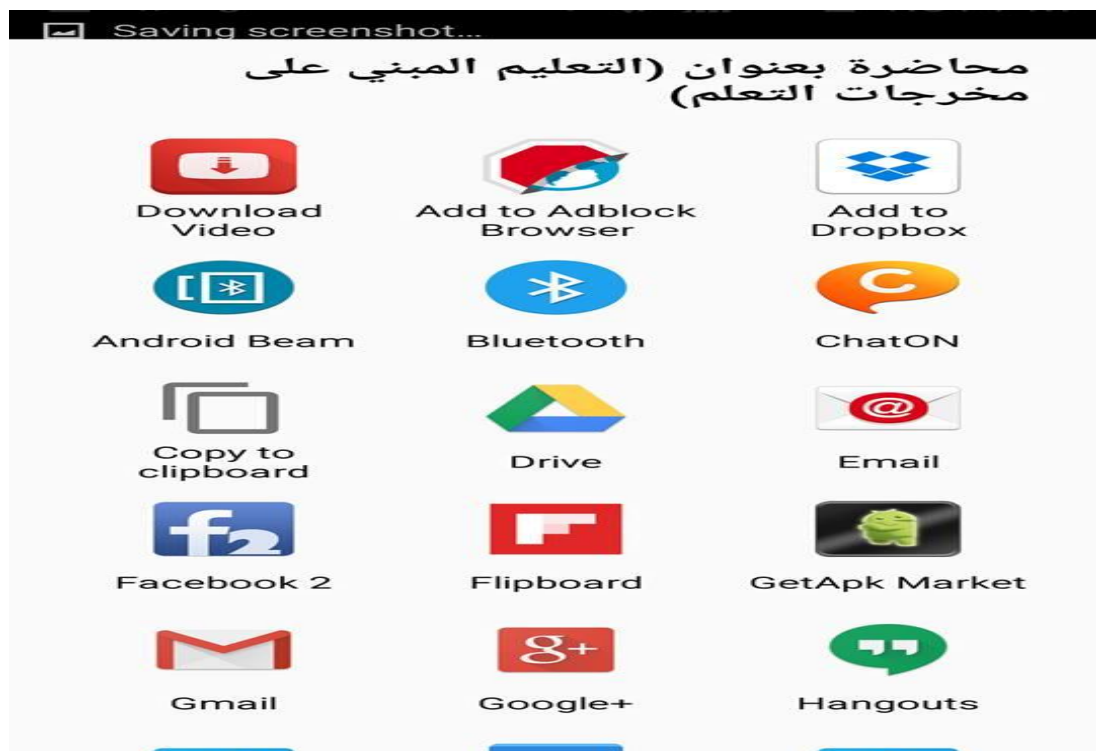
Saving screenshot...

محاضرة بعنوان (التعليم المبني على مخرجات التعلم)

Download Video

Add to Adblock Browser

Add to Dropbox

Android Beam

Bluetooth

ChatON

Copy to clipboard

Drive

Email

Facebook 2

Flipboard

GetApk Market

Gmail

Google+

Hangouts